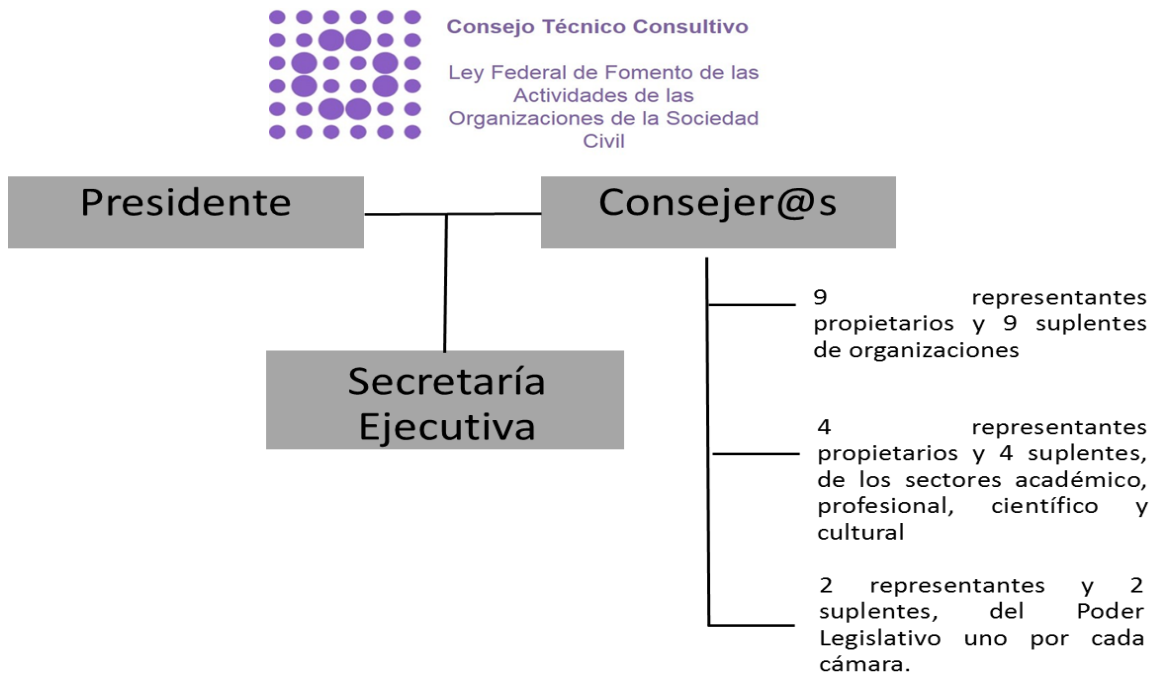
Consejo Técnico Consultivo

Ley Federal de Fomento de las Actividades de las Organizaciones de la Sociedad Civil

Presidente

Consejer@s

Secretaría Ejecutiva

9 representantes propietarios y 9 suplentes de organizaciones

4 representantes propietarios y 4 suplentes, de los sectores académico, profesional, científico y cultural

2 representantes y 2 suplentes, del Poder Legislativo uno por cada cámara.